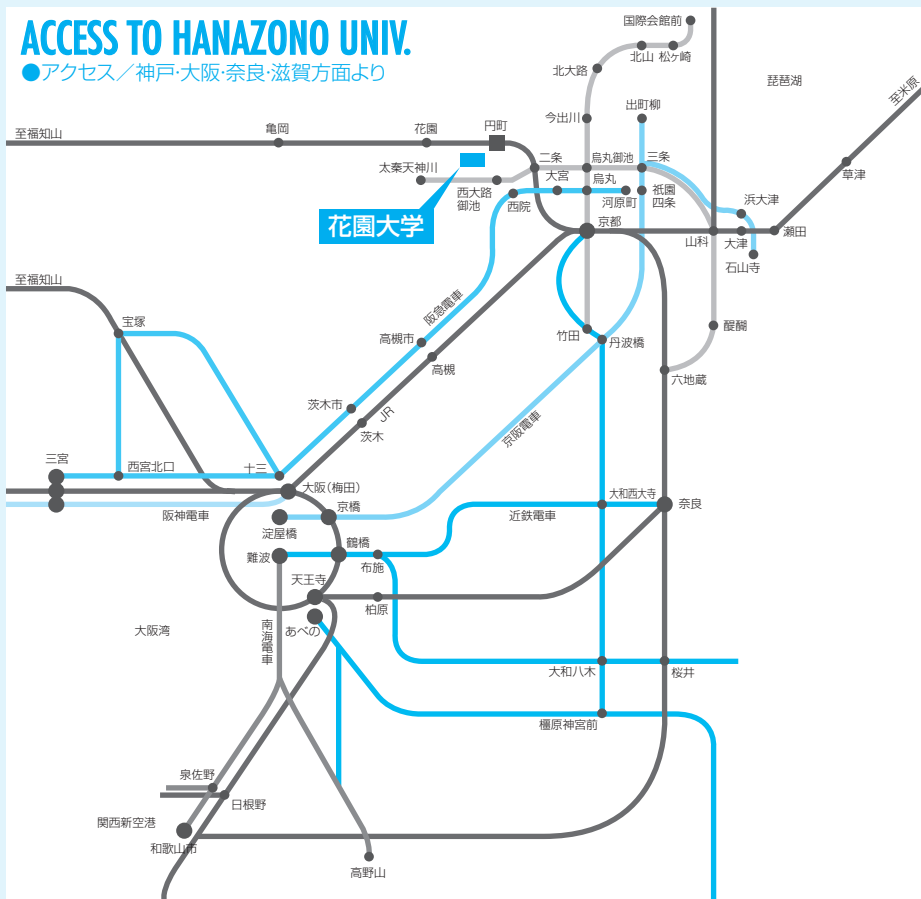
ACCESS TO HANAZONO UNIV.
●アクセス／神戸･大阪･奈良･滋賀方面より

国際会館前
北山
松ヶ崎
北大路
琵琶湖
至米原
今出川
出町柳
至福知山
亀岡
花園
円町
二条
烏丸御池
三条
太秦天神川
大宮
烏丸
西大路御池
河原町
祇園四条
浜大津
草津
花園大学
西院
京都
山科
大津
瀬田
石山寺
至福知山
阪急電車
宝塚
竹田
丹波橋
醍醐
高槻市
高槻
六地蔵
茨木市
JR
茨木
京阪電車
三宮
西宮北口
十三
大阪(梅田)
阪神電車
京橋
大和西大寺
奈良
淀屋橋
近鉄電車
鶴橋
難波
布施
天王寺
柏原
大阪湾
南海電車
あべの
大和八木
桜井
橿原神宮前
泉佐野
日根野
関西新空港
和歌山市
高野山